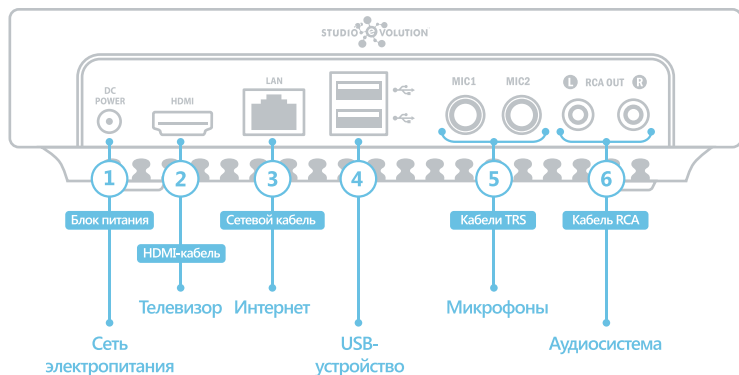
STUDIO EVOLUTION

DC POWER
HDMI
LAN
MIC1
MIC2
L
RCA OUT
R

1
2
3
4
5
6

Блок питания
HDMI-кабель
Сетевой кабель
Кабели TRS
Кабель RCA

Телевизор
Интернет
Микрофоны
Сеть электропитания
USB-устройство
Аудиосистема